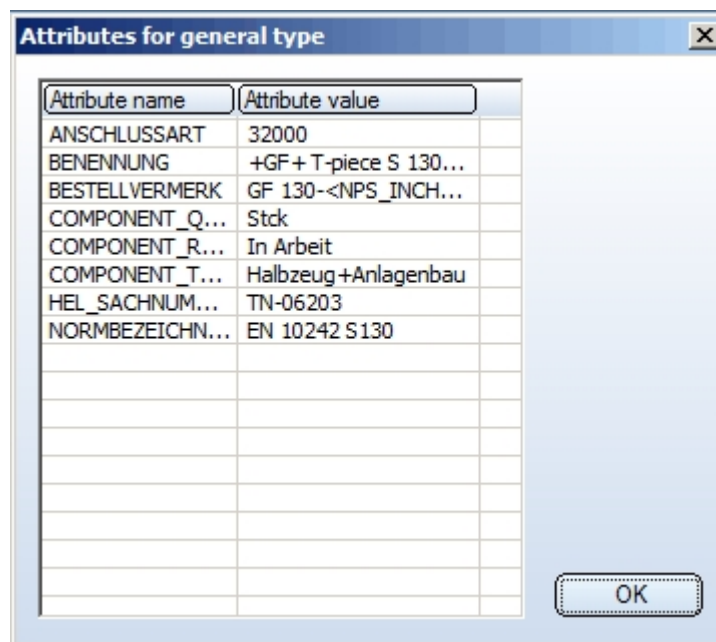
Attributes for general type

| Attribute name | Attribute value |
|---|---|
| ANSCHLUSSART | 32000 |
| BENENNUNG | +GF+ T-piece S 130... |
| BESTELLVERMERK | GF 130-<NPS_INCH... |
| COMPONENT_Q... | Stck |
| COMPONENT_R... | In Arbeit |
| COMPONENT_T... | Halbzeug+Anlagenbau |
| HEL_SACHNUM... | TN-06203 |
| NORMBEZEICHN... | EN 10242 S130 |

OK